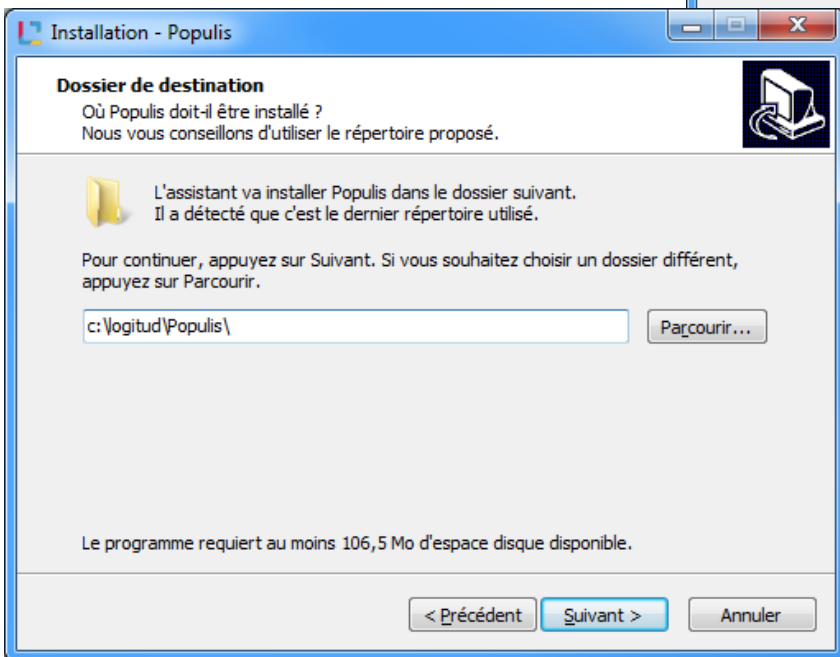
Installation - Populis

Dossier de destination
Où Populis doit-il être installé ?
Nous vous conseillons d'utiliser le répertoire proposé.

L'assistant va installer Populis dans le dossier suivant.
Il a détecté que c'est le dernier répertoire utilisé.

Pour continuer, appuyez sur Suivant. Si vous souhaitez choisir un dossier différent, appuyez sur Parcourir.

c:\logitud\Populis\

Parcourir...

Le programme requiert au moins 106,5 Mo d'espace disque disponible.

< Précédent

Suivant >

Annuler